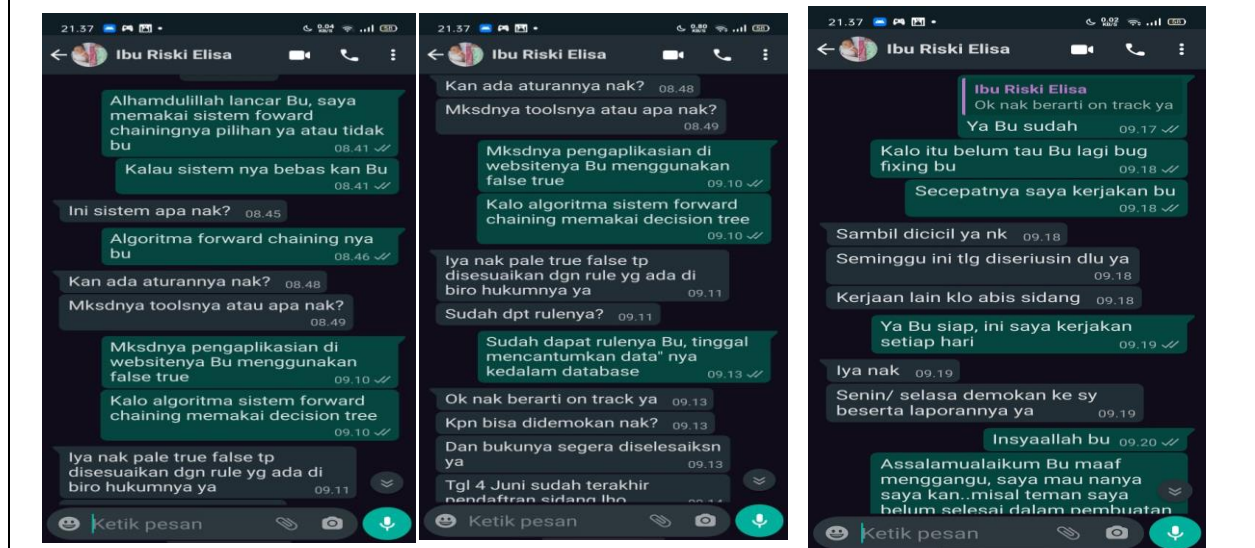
21.37

Ibu Riski Elisa

Alhamdulillah lancar Bu, saya memakai sistem foward chainingnya pilihan ya atau tidak bu 08.41

Kalau sistem nya bebas kan Bu 08.41

Ini sistem apa nak? 08.45

Algoritma forward chaining nya bu 08.46

Kan ada aturannya nak? 08.48

Mksdnya toolsnya atau apa nak? 08.49

Mksdnya pengaplikasian di websitenya Bu menggunakan false true 09.10

Kalo algoritma sistem forward chaining memakai decision tree 09.10

Iya nak pale true false tp disesuaikan dgn rule yg ada di biro hukumnya ya 09.11

Ketik pesan

21.37

Ibu Riski Elisa

Kan ada aturannya nak? 08.48

Mksdnya toolsnya atau apa nak? 08.49

Mksdnya pengaplikasian di websitenya Bu menggunakan false true 09.10

Kalo algoritma sistem forward chaining memakai decision tree 09.10

Iya nak pale true false tp disesuaikan dgn rule yg ada di biro hukumnya ya 09.11

Sudah dpt rulenya? 09.11

Sudah dapat rulenya Bu, tinggal mencantumkan data" nya kedalam database 09.13

Ok nak berarti on track ya 09.13

Kpn bisa didemokan nak? 09.13

Dan bukunya segera diselesaiksn ya 09.13

Tgl 4 Juni sudah terakhir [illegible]

Ketik pesan

21.37

Ibu Riski Elisa

Ibu Riski Elisa
Ok nak berarti on track ya

Ya Bu sudah 09.17

Kalo itu belum tau Bu lagi bug fixing bu 09.18

Secepatnya saya kerjakan bu 09.18

Sambil dicicil ya nk 09.18

Seminggu ini tlg diseriusin dlu ya 09.18

Kerjaan lain klo abis sidang 09.18

Ya Bu siap, ini saya kerjakan setiap hari 09.19

Iya nak 09.19

Senin/ selasa demokan ke sy beserta laporannya ya 09.19

Insyaallah bu 09.20

Assalamualaikum Bu maaf menggangu, saya mau nanya saya kan..misal teman saya belum selesai dalam pembuatan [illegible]

Ketik pesan